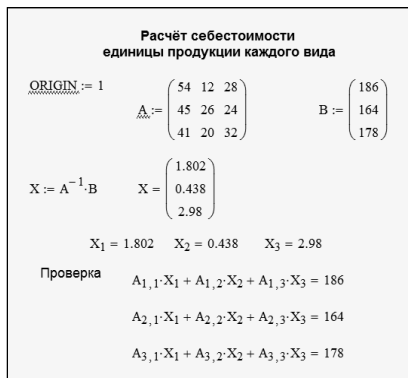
Расчёт себестоимости
единицы продукции каждого вида

ORIGIN := 1

$A := \begin{pmatrix} 54 & 12 & 28 \\ 45 & 26 & 24 \\ 41 & 20 & 32 \end{pmatrix}$ $B := \begin{pmatrix} 186 \\ 164 \\ 178 \end{pmatrix}$

$X := A^{-1} \cdot B$ $X = \begin{pmatrix} 1.802 \\ 0.438 \\ 2.98 \end{pmatrix}$

$X_1 = 1.802$ $X_2 = 0.438$ $X_3 = 2.98$

Проверка $A_{1,1} \cdot X_1 + A_{1,2} \cdot X_2 + A_{1,3} \cdot X_3 = 186$

$A_{2,1} \cdot X_1 + A_{2,2} \cdot X_2 + A_{2,3} \cdot X_3 = 164$

$A_{3,1} \cdot X_1 + A_{3,2} \cdot X_2 + A_{3,3} \cdot X_3 = 178$